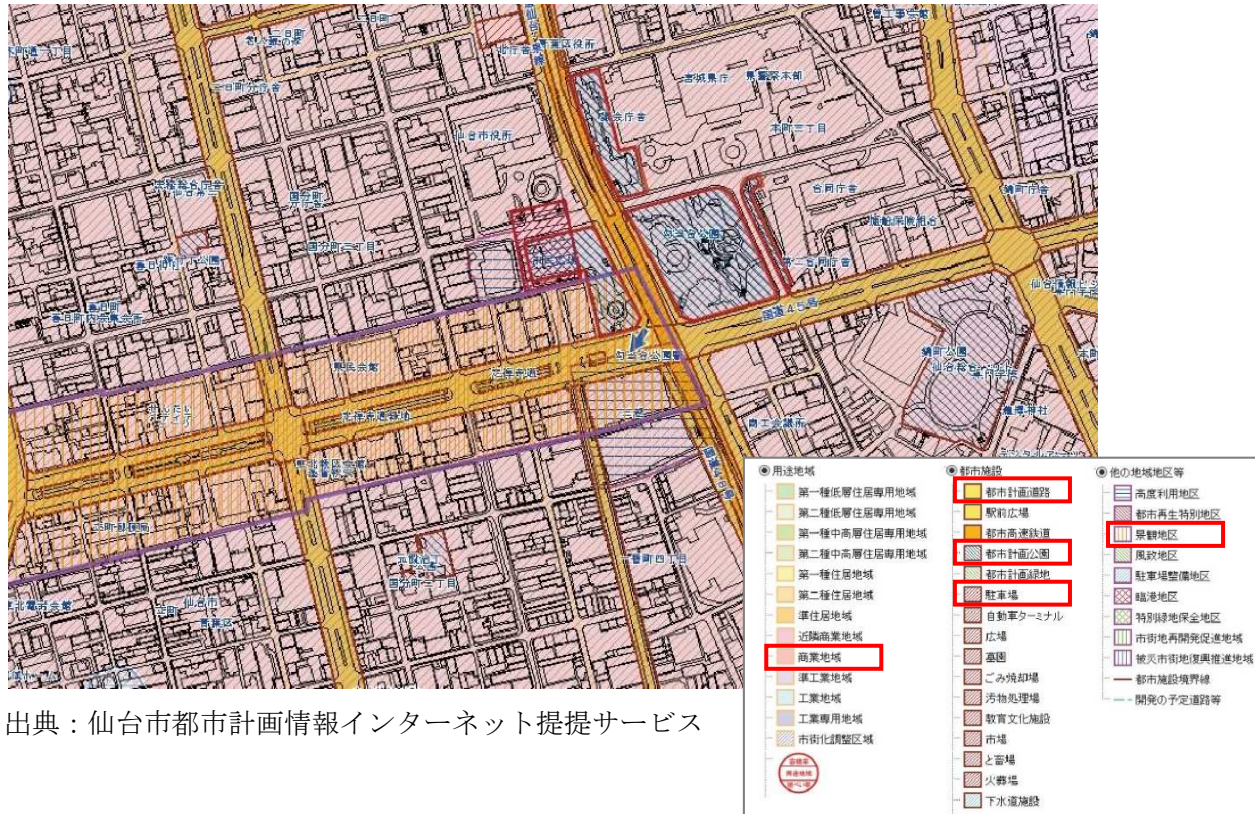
二日町
仙台市役所
宮城県庁
県議会棟
本町三丁目
合同庁舎
国分町
国分町二丁目
春日町
勾当台公園
国道45号
定禅寺通
錦町公園
商工会議所
一番町四丁目
国分町一丁目
仙台市青葉区

出典：仙台市都市計画情報インターネット提提サービス

◉用途地域
第一種低層住居専用地域
第二種低層住居専用地域
第一種中高層住居専用地域
第二種中高層住居専用地域
第一種住居地域
第二種住居地域
準住居地域
近隣商業地域
商業地域
準工業地域
工業地域
工業専用地域
市街化調整区域

◉都市施設
都市計画道路
駅前広場
都市高速鉄道
都市計画公園
都市計画緑地
駐車場
自動車ターミナル
広場
墓園
ごみ焼却場
汚物処理場
教育文化施設
市場
と畜場
火葬場
下水道施設

◉他の地域地区等
高度利用地区
都市再生特別地区
景観地区
風致地区
駐車場整備地区
臨港地区
特別緑地保全地区
市街地再開発促進地域
被災市街地復興推進地域
都市施設境界線
開発の予定道路等